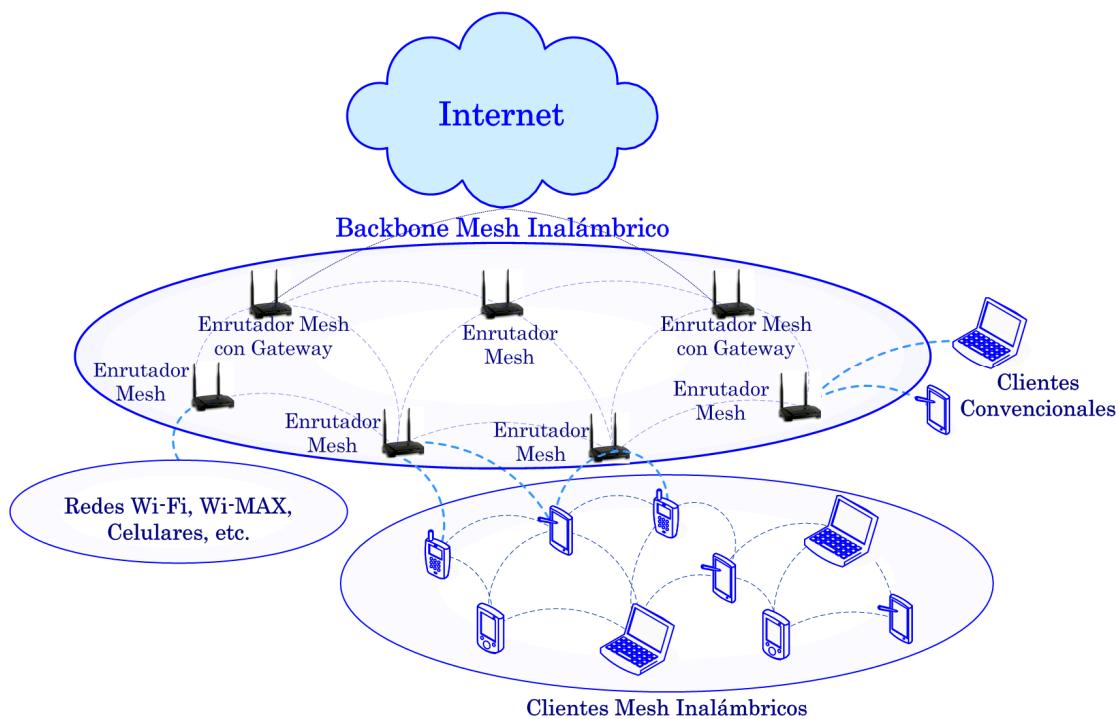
Internet

Backbone Mesh Inalámbrico

Enrutador Mesh con Gateway

Enrutador Mesh

Enrutador Mesh con Gateway

Enrutador Mesh

Enrutador Mesh

Enrutador Mesh

Enrutador Mesh

Enrutador Mesh

Clientes Convencionales

Redes Wi-Fi, Wi-MAX, Celulares, etc.

Clientes Mesh Inalámbricos